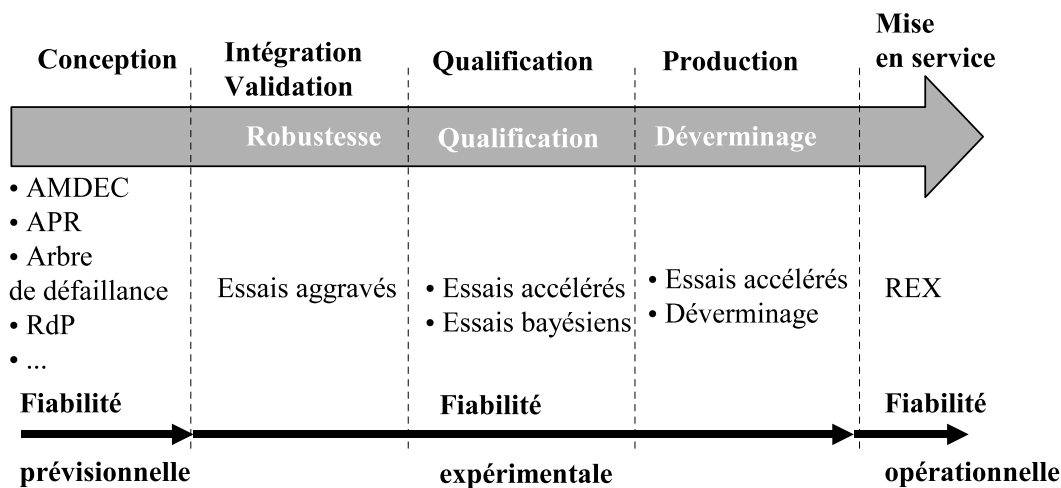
Conception

Intégration Validation

Qualification

Production

Mise en service

Robustesse

Qualification

Déverminage

• AMDEC
• APR
• Arbre de défaillance
• RdP
• ...

Essais aggravés

• Essais accélérés
• Essais bayésiens

• Essais accélérés
• Déverminage

REX

Fiabilité prévisionnelle

Fiabilité expérimentale

Fiabilité opérationnelle